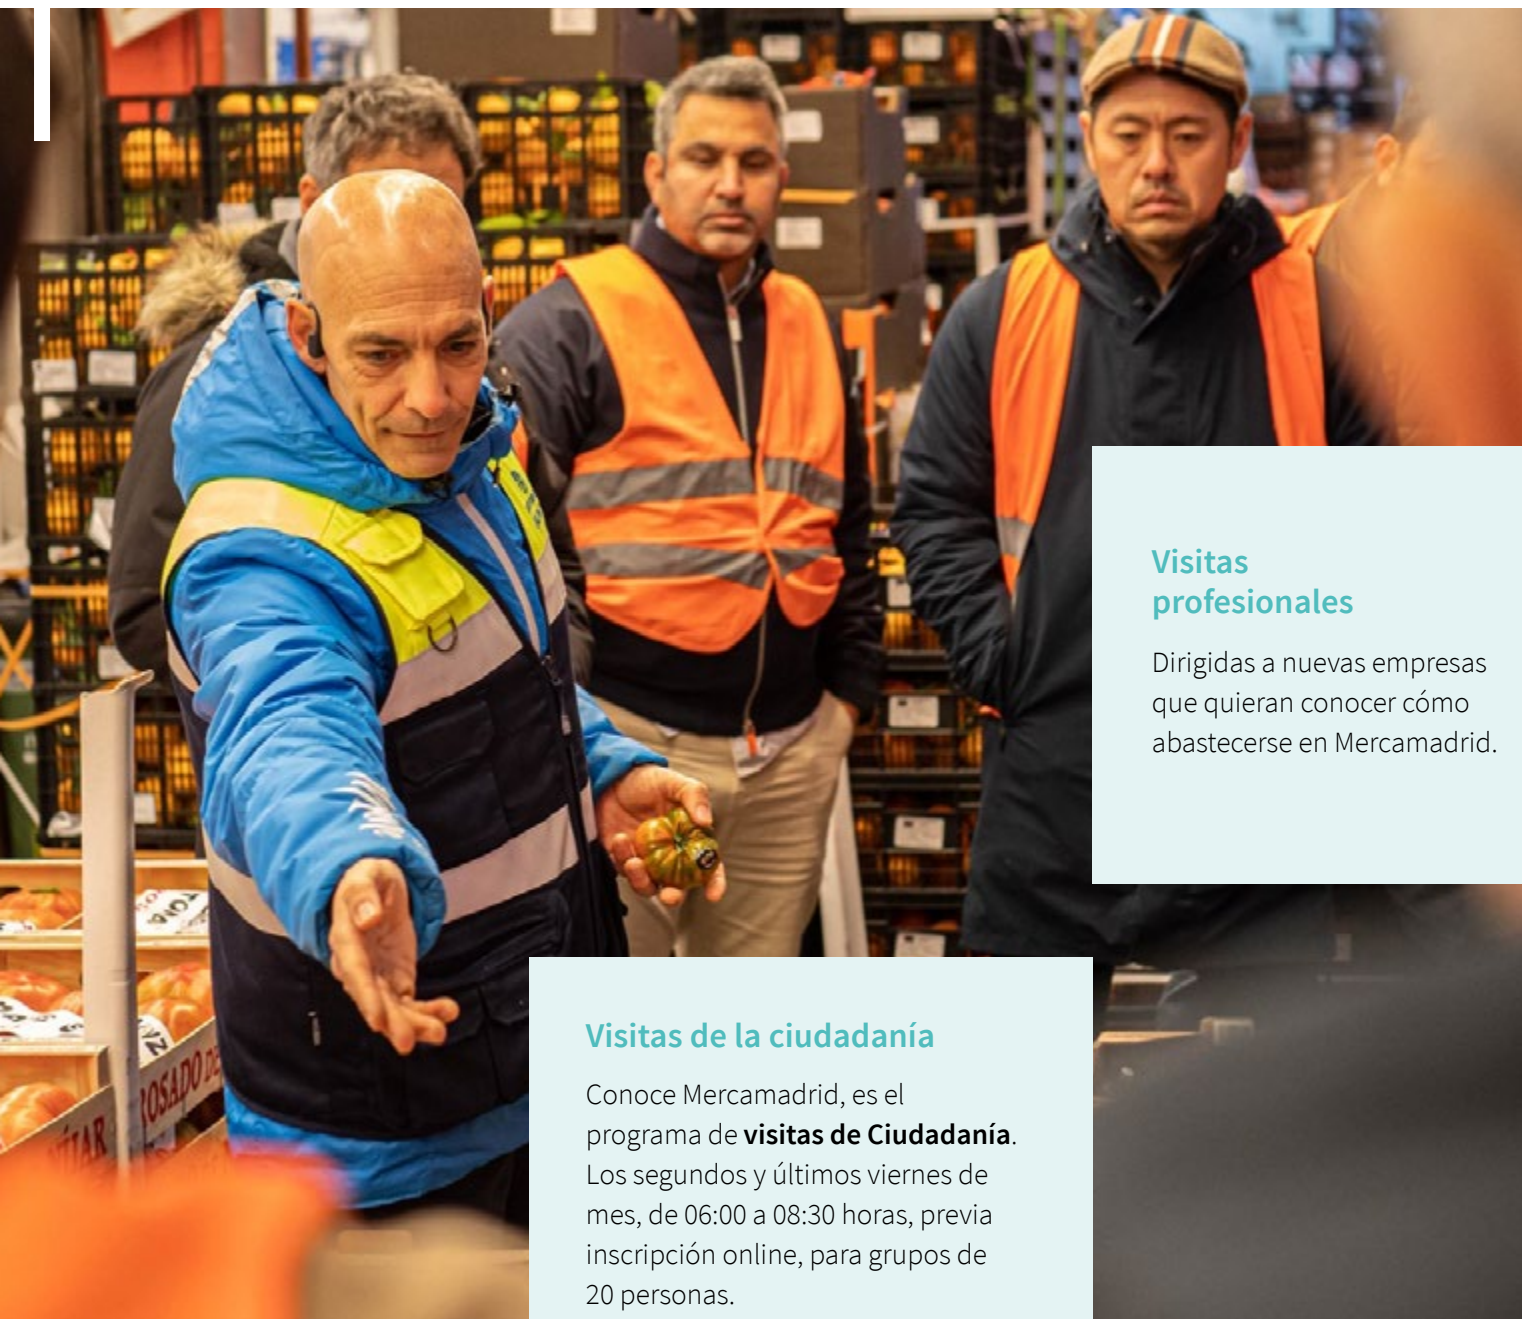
Visitas profesionales

Dirigidas a nuevas empresas que quieran conocer cómo abastecerse en Mercamadrid.

Visitas de la ciudadanía

Conoce Mercamadrid, es el programa de **visitas de Ciudadanía**. Los segundos y últimos viernes de mes, de 06:00 a 08:30 horas, previa inscripción online, para grupos de 20 personas.